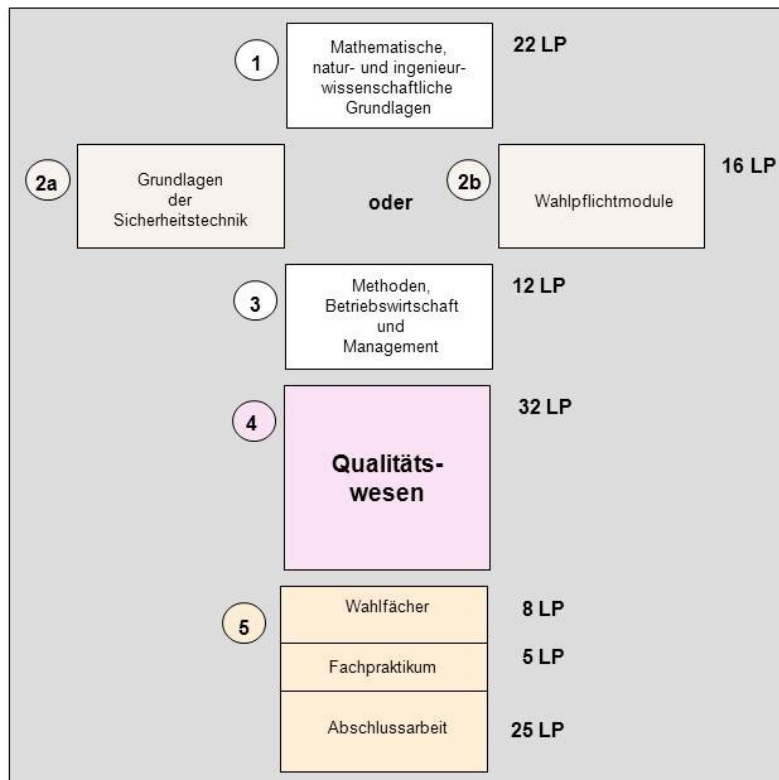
1

Mathematische, natur- und ingenieurwissenschaftliche Grundlagen

22 LP

2a

Grundlagen der Sicherheitstechnik

oder

2b

Wahlpflichtmodule

16 LP

3

Methoden, Betriebswirtschaft und Management

12 LP

4

Qualitätswesen

32 LP

5

Wahlfächer

8 LP

Fachpraktikum

5 LP

Abschlussarbeit

25 LP